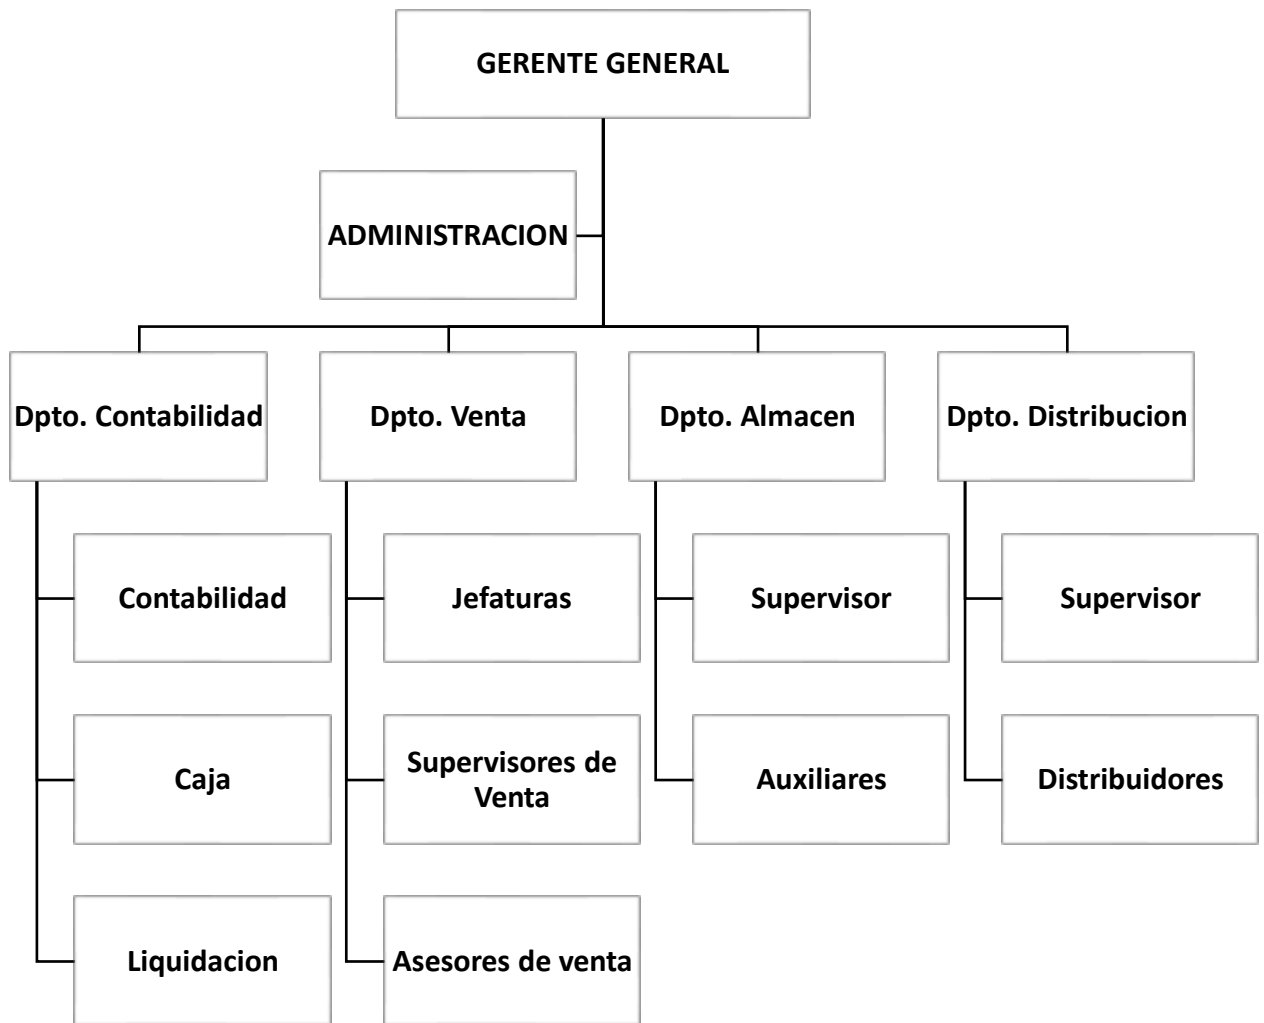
GERENTE GENERAL

ADMINISTRACION

Dpto. Contabilidad

Contabilidad

Caja

Liquidacion

Dpto. Venta

Jefaturas

Supervisores de Venta

Asesores de venta

Dpto. Almacen

Supervisor

Auxiliares

Dpto. Distribucion

Supervisor

Distribuidores